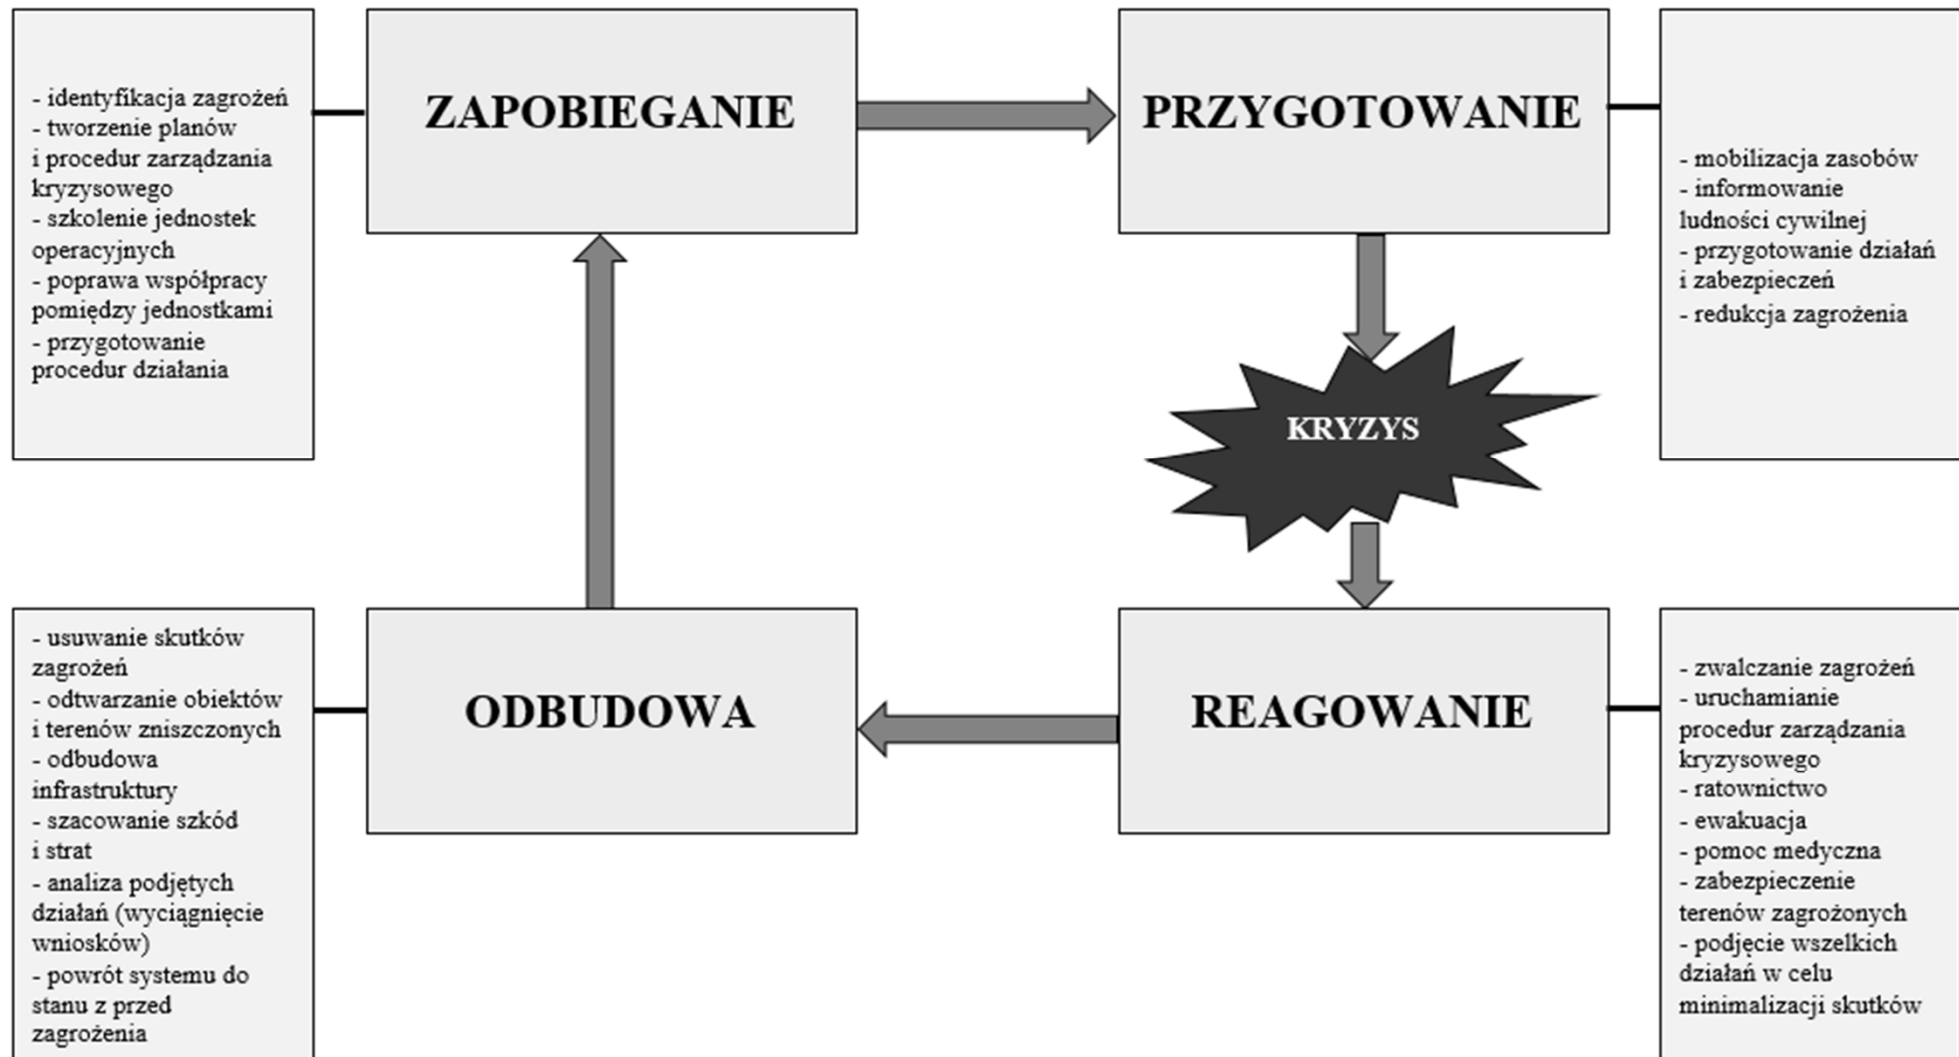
- identyfikacja zagrożeń
- tworzenie planów i procedur zarządzania kryzysowego
- szkolenie jednostek operacyjnych
- poprawa współpracy pomiędzy jednostkami
- przygotowanie procedur działania

ZAPOBIEGANIE

PRZYGOTOWANIE

- mobilizacja zasobów
- informowanie ludności cywilnej
- przygotowanie działań i zabezpieczeń
- redukcja zagrożenia

KRYZYS

- usuwanie skutków zagrożeń
- odtwarzanie obiektów i terenów zniszczonych
- odbudowa infrastruktury
- szacowanie szkód i strat
- analiza podjętych działań (wyciągnięcie wniosków)
- powrót systemu do stanu z przed zagrożenia

ODBUDOWA

REAGOWANIE

- zwalczanie zagrożeń
- uruchamianie procedur zarządzania kryzysowego
- ratownictwo
- ewakuacja
- pomoc medyczna
- zabezpieczenie terenów zagrożonych
- podjęcie wszelkich działań w celu minimalizacji skutków